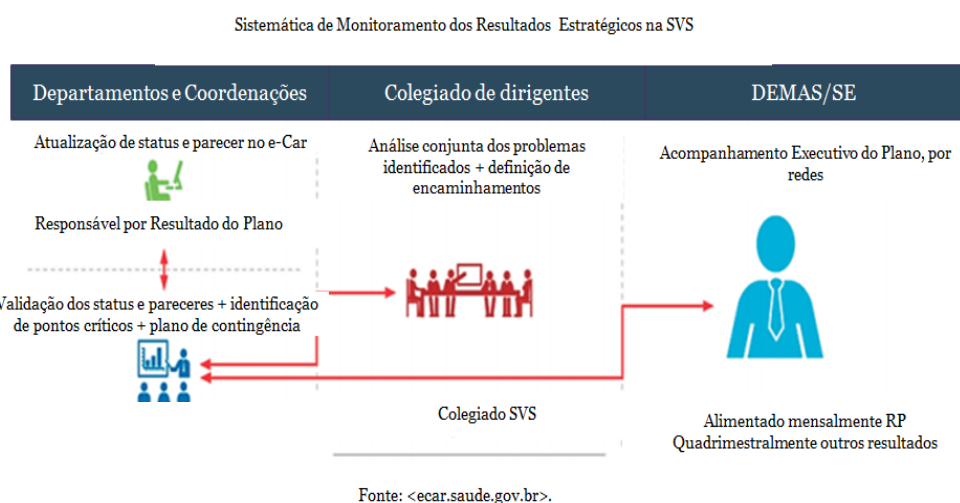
Sistemática de Monitoramento dos Resultados Estratégicos na SVS

Departamentos e Coordenações

Colegiado de dirigentes

DEMAS/SE

Atualização de status e parecer no e-Car

Responsável por Resultado do Plano

Validação dos status e pareceres + identificação de pontos críticos + plano de contingência

Análise conjunta dos problemas identificados + definição de encaminhamentos

Colegiado SVS

Acompanhamento Executivo do Plano, por redes

Alimentado mensalmente RP
Quadrimestralmente outros resultados

Fonte: <ecar.saude.gov.br>.